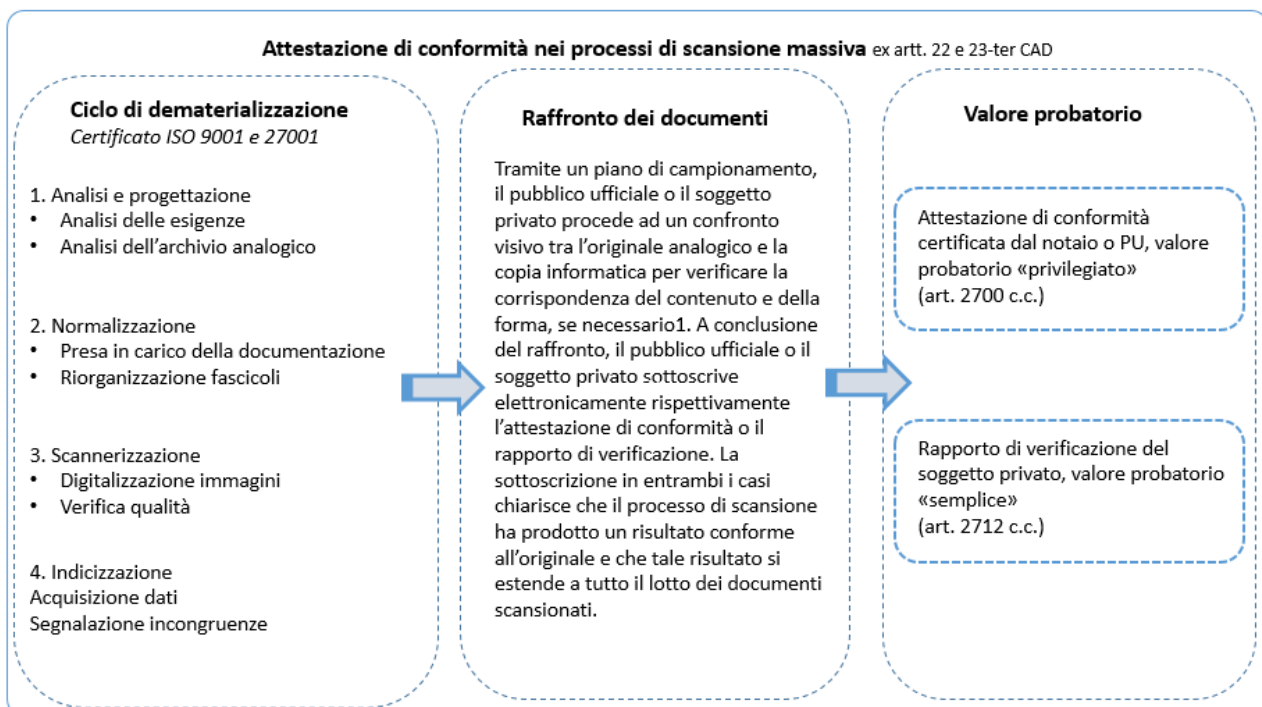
**Attestazione di conformità nei processi di scansione massiva** ex artt. 22 e 23-ter CAD

**Ciclo di dematerializzazione**
*Certificato ISO 9001 e 27001*

1. Analisi e progettazione
• Analisi delle esigenze
• Analisi dell'archivio analogico

2. Normalizzazione
• Presa in carico della documentazione
• Riorganizzazione fascicoli

3. Scannerizzazione
• Digitalizzazione immagini
• Verifica qualità

4. Indicizzazione
Acquisizione dati
Segnalazione incongruenze

**Raffronto dei documenti**

Tramite un piano di campionamento, il pubblico ufficiale o il soggetto privato procede ad un confronto visivo tra l'originale analogico e la copia informatica per verificare la corrispondenza del contenuto e della forma, se necessario1. A conclusione del raffronto, il pubblico ufficiale o il soggetto privato sottoscrive elettronicamente rispettivamente l'attestazione di conformità o il rapporto di verificazione. La sottoscrizione in entrambi i casi chiarisce che il processo di scansione ha prodotto un risultato conforme all'originale e che tale risultato si estende a tutto il lotto dei documenti scansionati.

**Valore probatorio**

Attestazione di conformità certificata dal notaio o PU, valore probatorio «privilegiato»
(art. 2700 c.c.)

Rapporto di verificazione del soggetto privato, valore probatorio «semplice»
(art. 2712 c.c.)